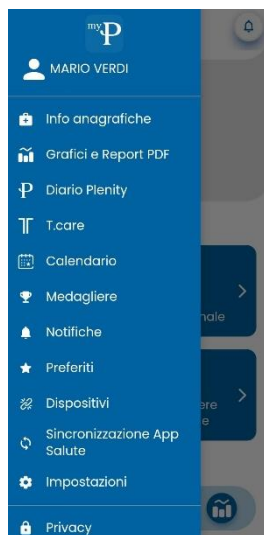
myP

MARIO VERDI

Info anagrafiche

Grafici e Report PDF

Diario Plenity

T.care

Calendario

Medagliere

Notifiche

Preferiti

Dispositivi

Sincronizzazione App Salute

Impostazioni

Privacy

nale

ere
e